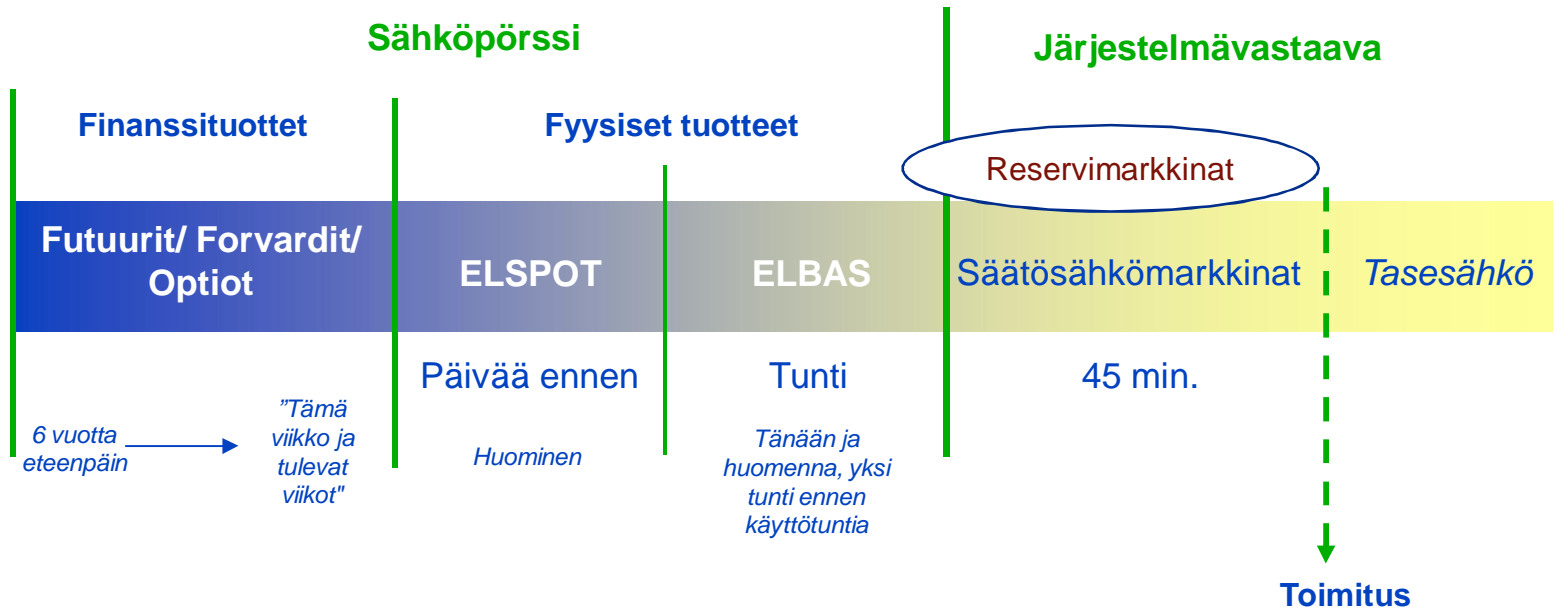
Sähköpörssi

Järjestelmävastaava

Finanssituottet

Fyysiset tuotteet

Reservimarkkinat

Futuurit/ Forvardit/ Optiot

ELSPOT

ELBAS

Säätösähkömarkkinat

Tasesähkö

Päivää ennen

Tunti

45 min.

6 vuotta eteenpäin

”Tämä viikko ja tulevat viikot"

Huominen

Tänään ja huomenna, yksi tunti ennen käyttötuntia

Toimitus